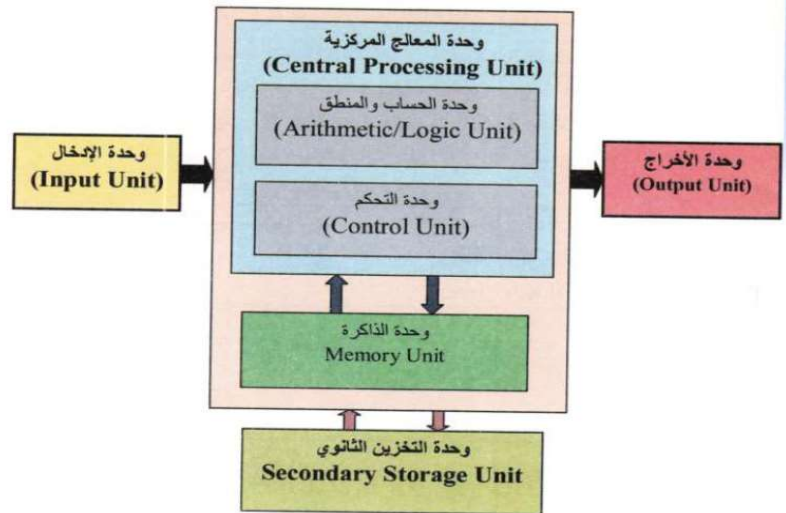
وحدة المعالج المركزية
(Central Processing Unit)

وحدة الحساب والمنطق
(Arithmetic/Logic Unit)

وحدة الإدخال
(Input Unit)

وحدة الأخراج
(Output Unit)

وحدة التحكم
(Control Unit)

وحدة الذاكرة
Memory Unit

وحدة التخزين الثانوي
Secondary Storage Unit